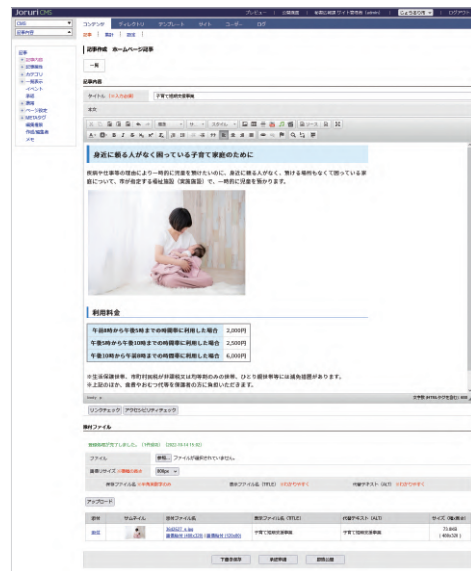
Joruri CMS

プレビュー | 公開画面 | 各務原市統合ウェブ管理 (admin) | ログアウト

CMS

記事作成

コンテンツ | ディレクトリ | テンプレート | サイト | ユーザー | ログ

記事 | 新規 | 設定

記事
+ 公開ページ
+ 記事検索
+ カテゴリ
+ 一覧表示
イベント
地図
+ 属性
+ ページ設定
+ METAタグ
編集履歴
作成/編集者
メモ

記事作成 ホームページ記事

一覧

記事内容

タイトル [必須]　子育て短期支援事業

本文

身近に頼る人がなく困っている子育て家庭のために

疾病や仕事等の理由により一時的に児童を預けたいのに、身近に頼る人がなく、預ける場所もなくて困っている家庭に対して、市が指定する福祉施設（実施施設）で、一時的に児童を預かります。

利用料金

| 午前8時から午後5時までの時間帯に利用した場合 | 2,000円 |
|---|---|
| 午後5時から午後10時までの時間帯に利用した場合 | 2,500円 |
| 午後10時から午前8時までの時間帯に利用した場合 | 6,000円 |

※生活保護世帯、市町村民税が非課税又は均等割のみの世帯、ひとり親世帯等には減免措置があります。
※上記のほか、食費やおむつ代等を保護者の方に負担いただきます。

リンクチェック | アクセシビリティチェック

添付ファイル

ファイル　参照... ファイルが選択されていません。

画像リサイズ　800px

アップロード

| 選択 | サムネイル | 添付ファイル名 | 表示ファイル名 (TITLE) | 代替テキスト (ALT) | サイズ (幅x高さ) |
|---|---|---|---|---|---|
| 削除 | | | 子育て短期支援事業 | 子育て短期支援事業 | 75.8KB (400x320) |

下書き保存 | 承認待ち | 即時公開